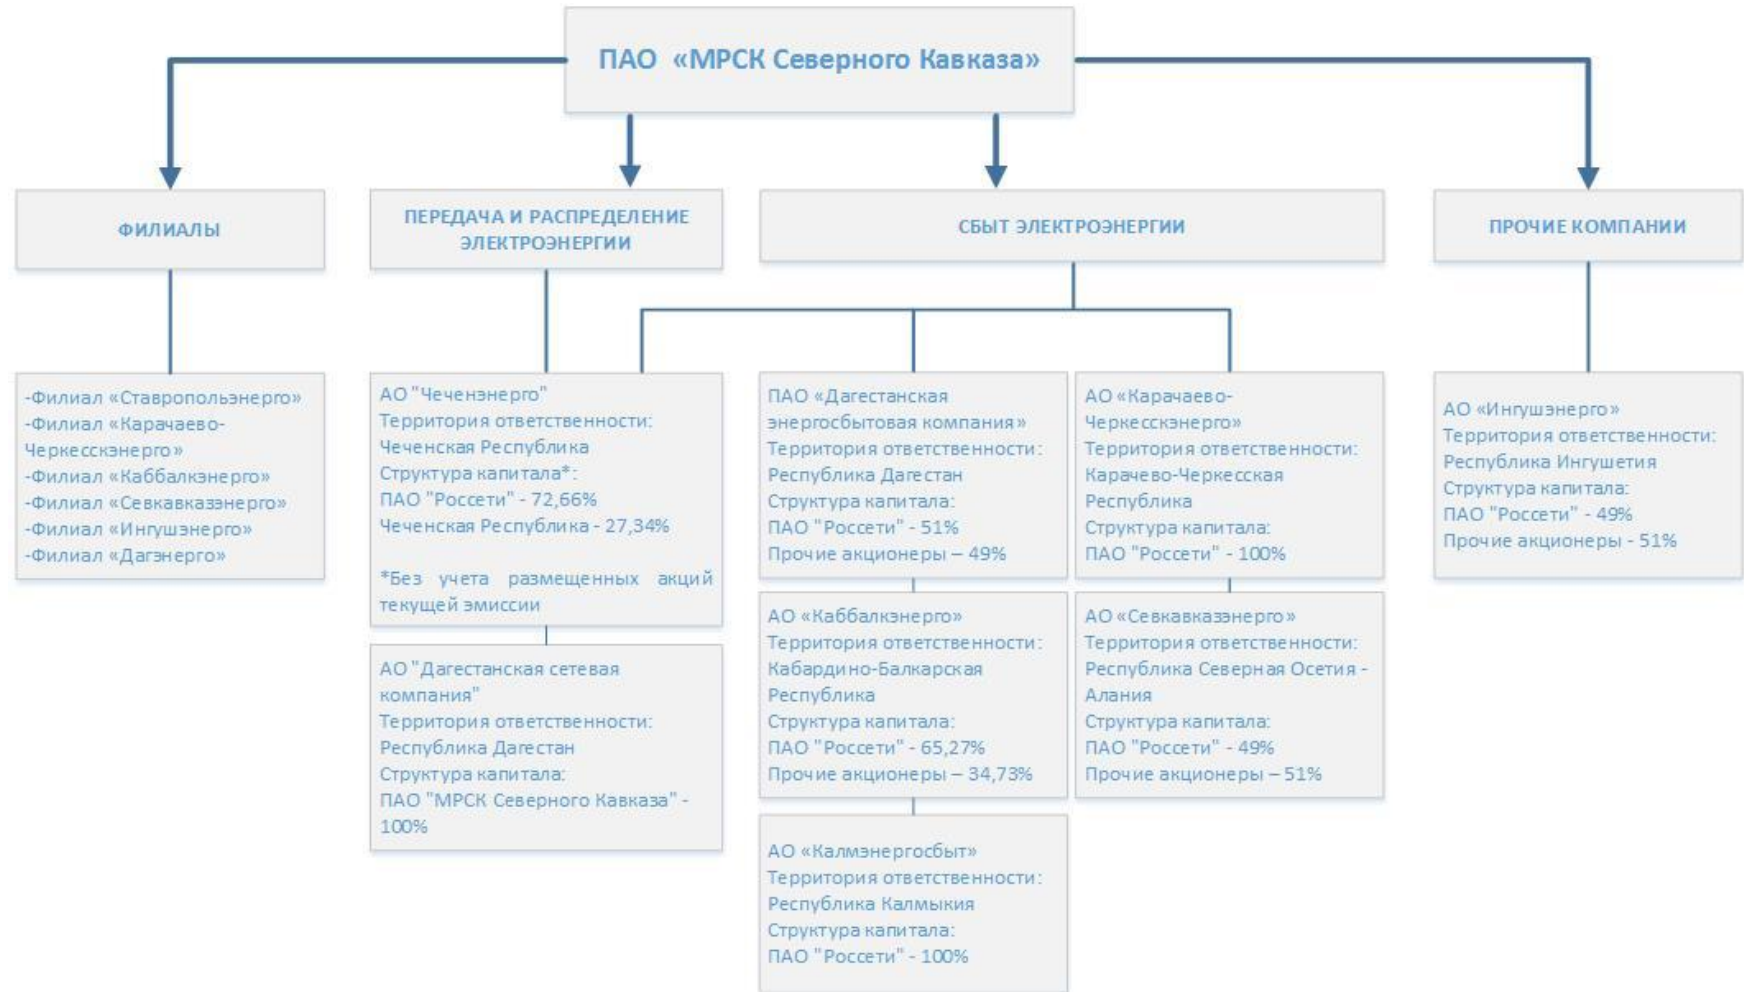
ПАО «МРСК Северного Кавказа»

ФИЛИАЛЫ

ПЕРЕДАЧА И РАСПРЕДЕЛЕНИЕ ЭЛЕКТРОЭНЕРГИИ

СБЫТ ЭЛЕКТРОЭНЕРГИИ

ПРОЧИЕ КОМПАНИИ

-Филиал «Ставропольэнерго»
-Филиал «Карачаево-Черкесскэнерго»
-Филиал «Каббалкэнерго»
-Филиал «Севкавказэнерго»
-Филиал «Ингушэнерго»
-Филиал «Дагэнерго»

АО "Чеченэнерго"
Территория ответственности: Чеченская Республика
Структура капитала*:
ПАО "Россети" - 72,66%
Чеченская Республика - 27,34%

*Без учета размещенных акций текущей эмиссии

АО "Дагестанская сетевая компания"
Территория ответственности: Республика Дагестан
Структура капитала:
ПАО "МРСК Северного Кавказа" - 100%

ПАО «Дагестанская энергосбытовая компания»
Территория ответственности: Республика Дагестан
Структура капитала:
ПАО "Россети" - 51%
Прочие акционеры – 49%

АО «Карачаево-Черкесскэнерго»
Территория ответственности: Карачево-Черкесская Республика
Структура капитала:
ПАО "Россети" - 100%

АО «Каббалкэнерго»
Территория ответственности: Кабардино-Балкарская Республика
Структура капитала:
ПАО "Россети" - 65,27%
Прочие акционеры – 34,73%

АО «Севкавказэнерго»
Территория ответственности: Республика Северная Осетия - Алания
Структура капитала:
ПАО "Россети" - 49%
Прочие акционеры – 51%

АО «Калмэнергосбыт»
Территория ответственности: Республика Калмыкия
Структура капитала:
ПАО "Россети" - 100%

АО «Ингушэнерго»
Территория ответственности: Республика Ингушетия
Структура капитала:
ПАО "Россети" - 49%
Прочие акционеры - 51%